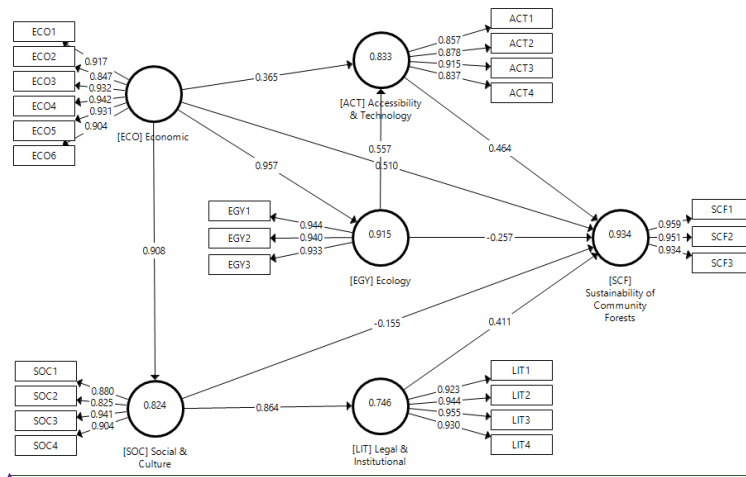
ECO1
ECO2
ECO3
ECO4
ECO5
ECO6
0.917
0.847
0.932
0.942
0.931
0.904
[ECO] Economic
0.365
0.833
0.857
0.878
0.915
0.837
ACT1
ACT2
ACT3
ACT4
[ACT] Accessibility & Technology
0.557
0.957
0.510
0.464
EGY1
EGY2
EGY3
0.944
0.940
0.933
0.915
[EGY] Ecology
-0.257
0.934
0.959
0.951
0.934
SCF1
SCF2
SCF3
[SCF] Sustainability of Community Forests
0.908
-0.155
0.411
SOC1
SOC2
SOC3
SOC4
0.880
0.825
0.941
0.904
0.824
[SOC] Social & Culture
0.864
0.746
[LIT] Legal & Institutional
0.923
0.944
0.955
0.930
LIT1
LIT2
LIT3
LIT4